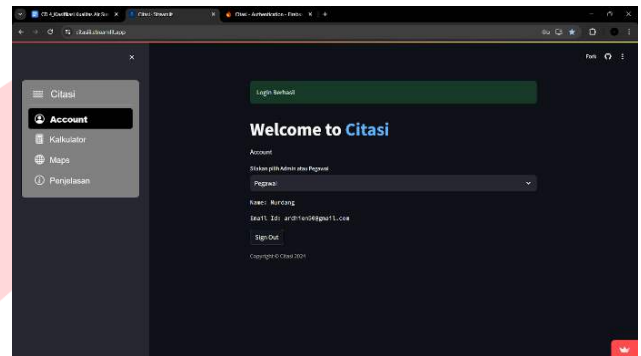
CD 4_Klasifikasi Kualitas Air.Sa... ×
Citasi · Streamlit ×
Citasi - Authentication - Fireba... ×
citasii.streamlit.app

×
Citasi
Account
Kalkulator
Maps
Penjelasan

Fork

Login Berhasil

Welcome to Citasi

Account

Silakan pilih Admin atau Pegawai

Pegawai

Name: Nurdang

Email Id: ardhien06@gmail.com

Sign Out

Copyright © Citasi 2024